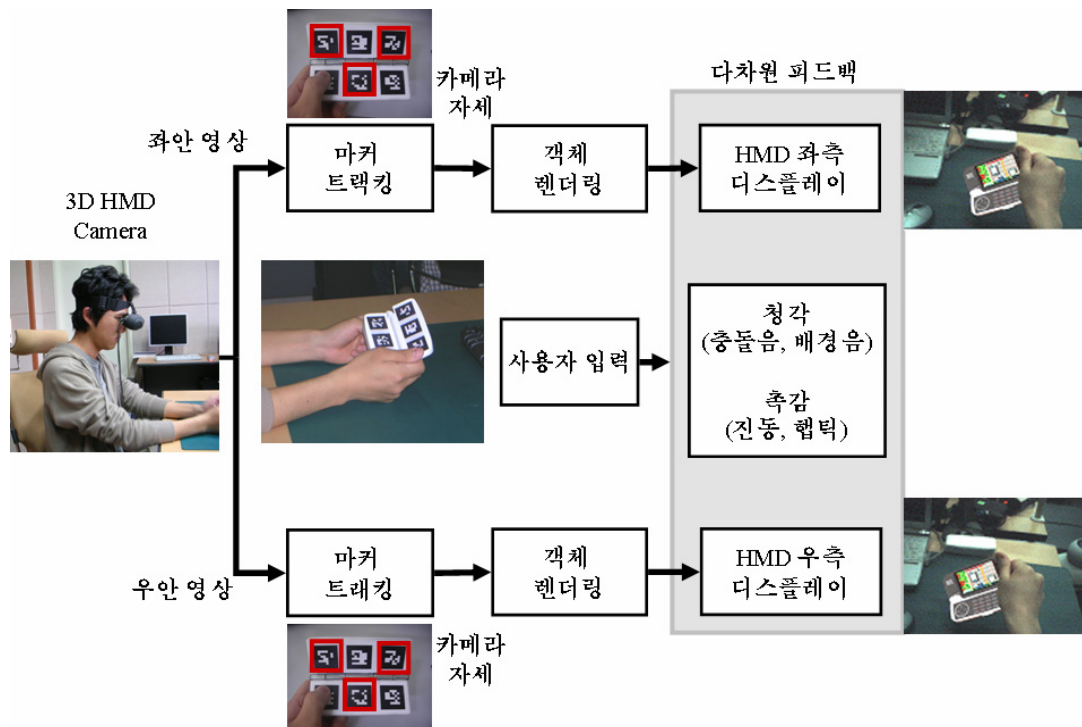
다차원 피드백

카메라 자세

좌안 영상

마커 트랙킹

객체 렌더링

HMD 좌측 디스플레이

3D HMD Camera

청각 (충돌음, 배경음)

사용자 입력

촉감 (진동, 햅틱)

우안 영상

마커 트래킹

객체 렌더링

HMD 우측 디스플레이

카메라 자세